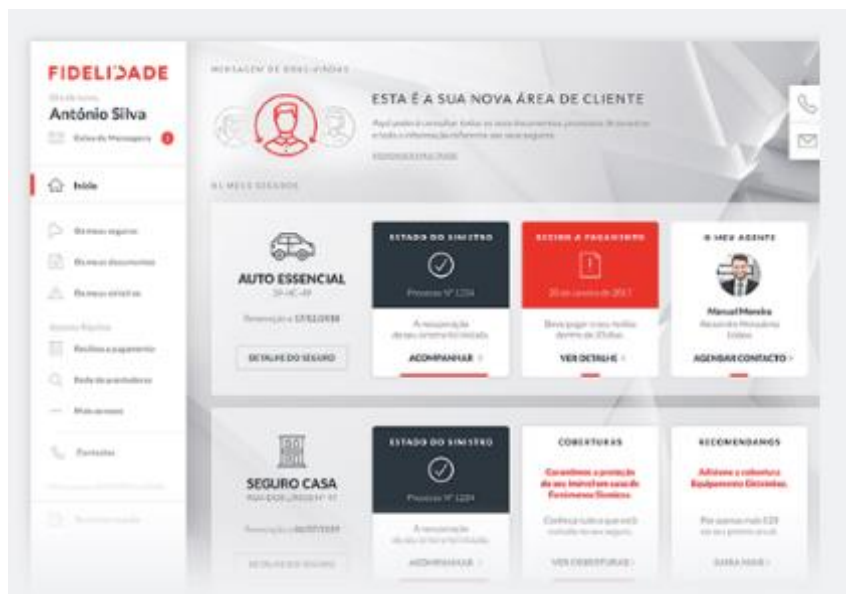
FIDELIDADE

António Silva

Início

ESTA É A SUA NOVA ÁREA DE CLIENTE

AUTO ESSENCIAL

DETALHE DO SEGURO

ESTADO DO SINISTRO

ACOMPANHAR >

VER DETALHE >

O MEU AGENTE

Manuel Mendes

AGENDAR CONTACTO >

SEGURO CASA

ESTADO DO SINISTRO

COBERTURAS

RECOMENDAMOS

ACOMPANHAR >

VER COBERTURAS >

SABER MAIS >